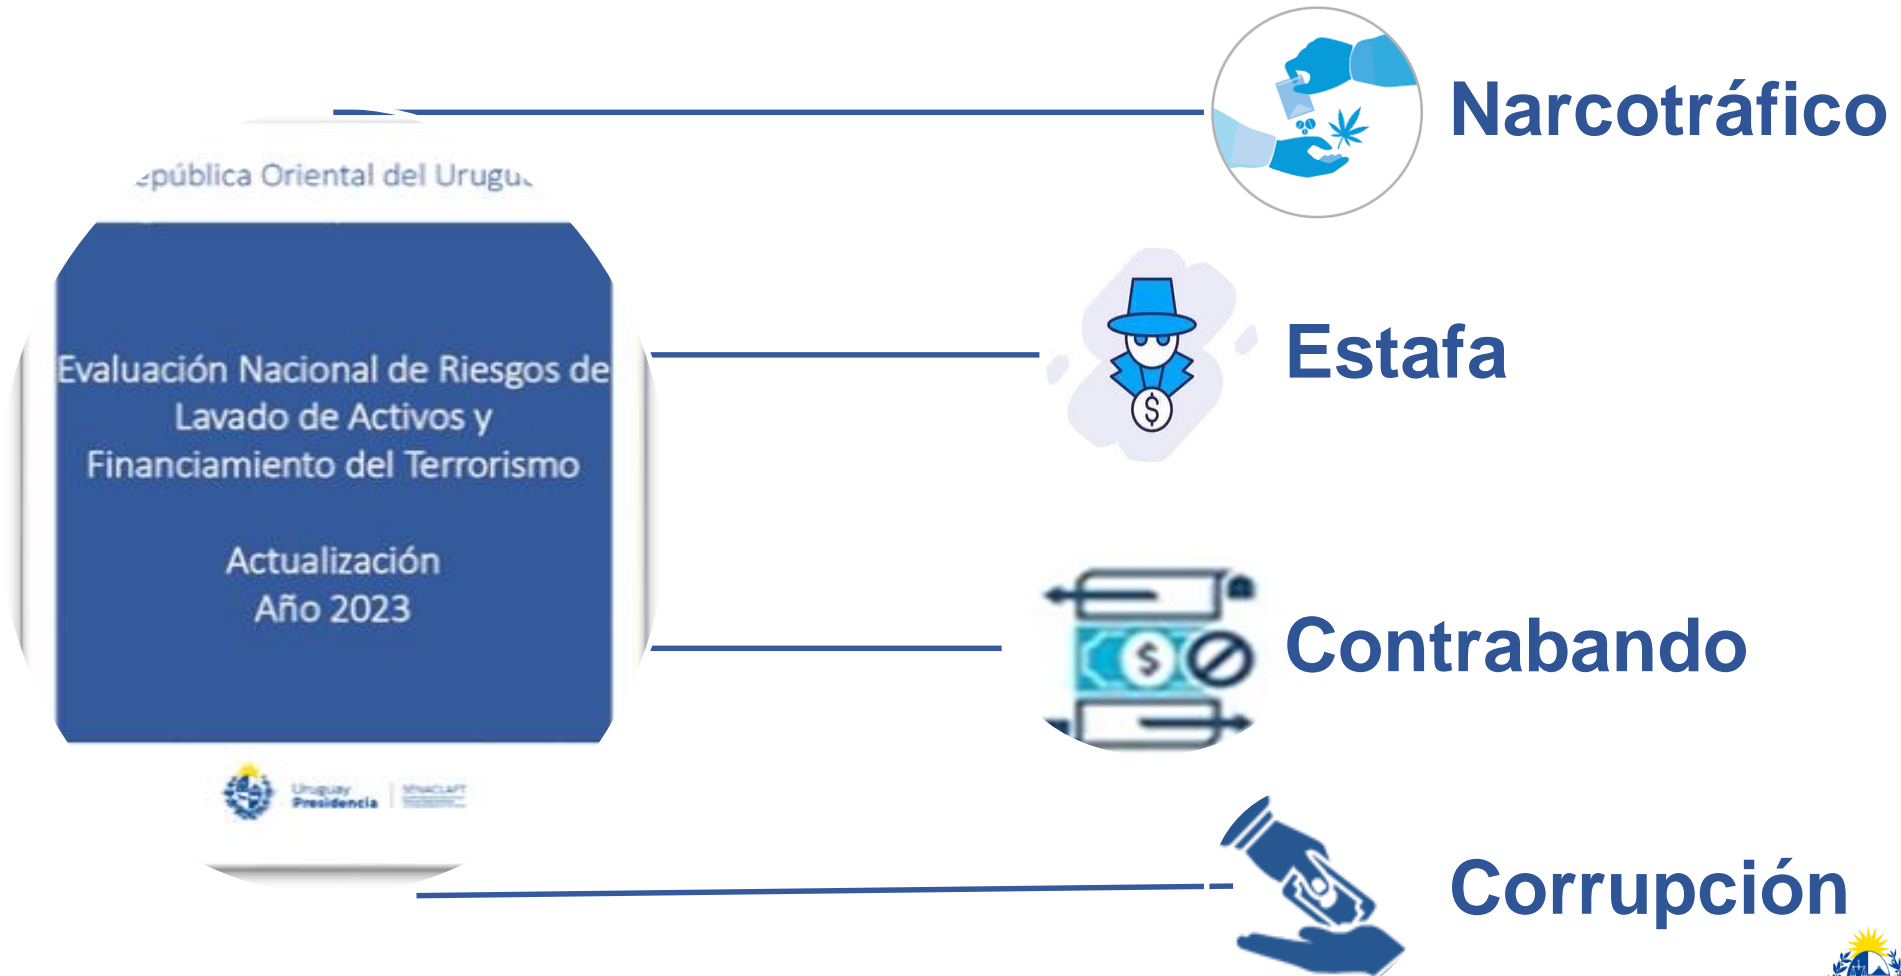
epública Oriental del Urugu

Evaluación Nacional de Riesgos de Lavado de Activos y Financiamiento del Terrorismo

Actualización
Año 2023

Uruguay Presidencia | SENACLAFT

Narcotráfico

Estafa

Contrabando

Corrupción